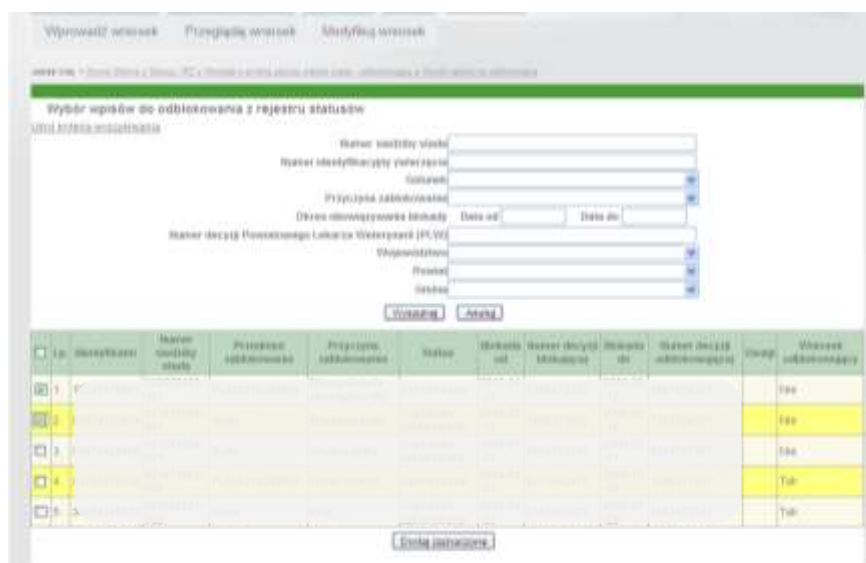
Wprowadź wniosek  Przeglądaj wniosek  Modyfikuj wniosek

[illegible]

Wybór wpisów do odblokowania z rejestru statusów
Ukryj kryteria wyszukiwania

Numer siedziby stada
Numer identyfikacyjny zwierzęcia
Gatunek
Przyczyna zablokowania
Okres obowiązywania blokady  Data od  Data do
Numer decyzji Powiatowego Lekarza Weterynarii (PLW)
Województwo
Powiat
Gmina

Wyszukaj  Anuluj

| | Lp. | Identyfikator | Numer siedziby stada | Przesłanki zablokowania | Przyczyna zablokowania | Status | Blokada od | Numer decyzji blokującej | Blokada do | Numer decyzji odblokowującej | Uwagi | Wniosek odblokowujący |
|---|---|---|---|---|---|---|---|---|---|---|---|---|
| | 1 | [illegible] | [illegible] | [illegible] | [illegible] | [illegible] | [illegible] | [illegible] | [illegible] | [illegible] | | Nie |
| | 2 | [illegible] | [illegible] | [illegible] | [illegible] | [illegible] | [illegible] | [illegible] | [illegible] | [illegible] | | Nie |
| | 3 | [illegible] | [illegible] | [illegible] | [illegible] | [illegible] | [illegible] | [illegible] | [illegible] | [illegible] | | Nie |
| | 4 | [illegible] | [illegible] | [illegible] | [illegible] | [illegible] | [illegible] | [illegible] | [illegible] | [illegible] | | Tak |
| | 5 | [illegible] | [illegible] | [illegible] | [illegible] | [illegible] | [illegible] | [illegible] | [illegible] | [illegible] | | Tak |

Dodaj zaznaczone